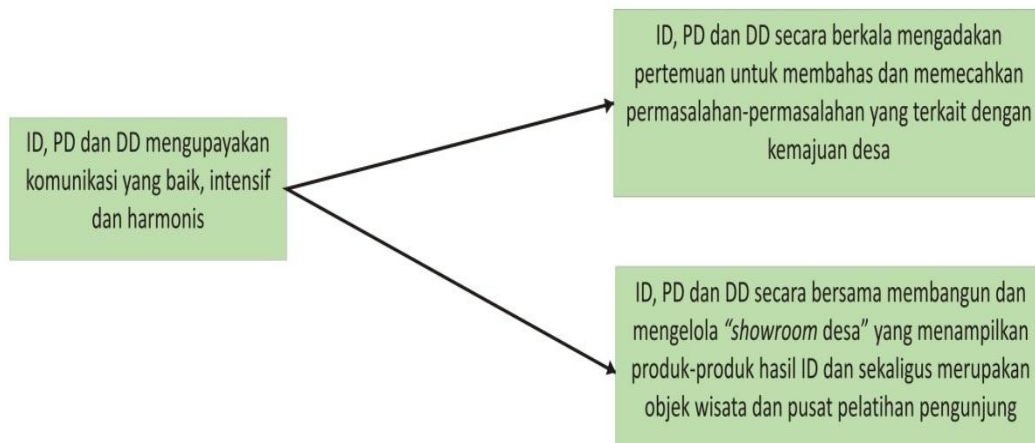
ID, PD dan DD mengupayakan komunikasi yang baik, intensif dan harmonis

ID, PD dan DD secara berkala mengadakan pertemuan untuk membahas dan memecahkan permasalahan-permasalahan yang terkait dengan kemajuan desa

ID, PD dan DD secara bersama membangun dan mengelola *"showroom* desa" yang menampilkan produk-produk hasil ID dan sekaligus merupakan objek wisata dan pusat pelatihan pengunjung